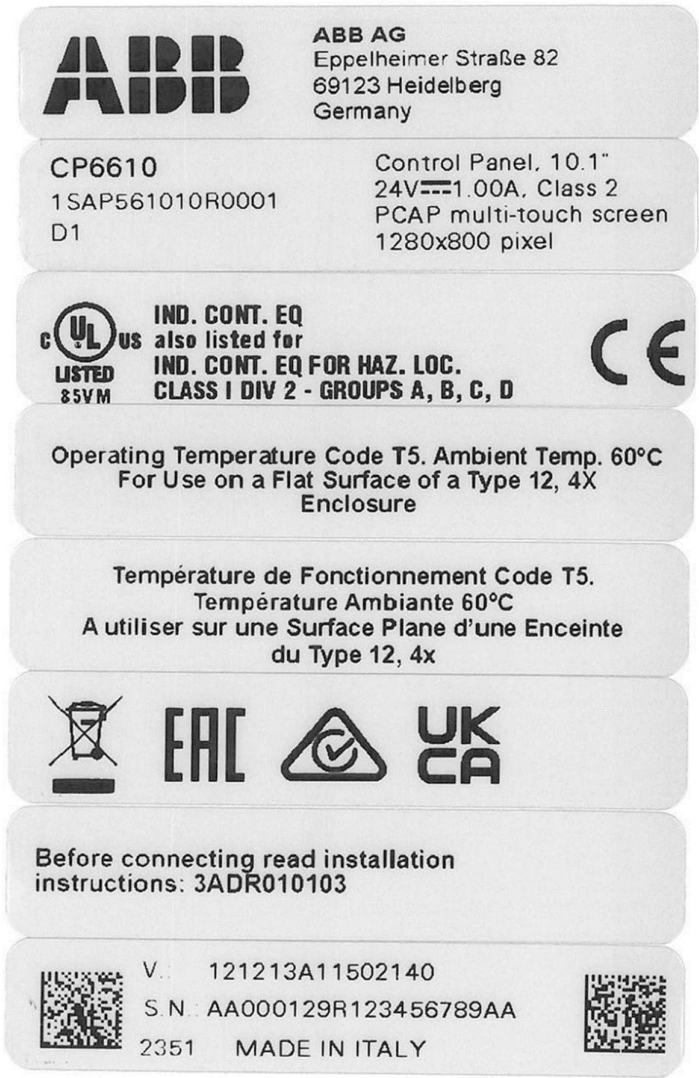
ABB

ABB AG
Eppelheimer Straße 82
69123 Heidelberg
Germany

CP6610
1SAP561010R0001
D1

Control Panel, 10.1"
24V$\overline{---}$1.00A, Class 2
PCAP multi-touch screen
1280x800 pixel

c UL us
LISTED
85VM

IND. CONT. EQ
also listed for
IND. CONT. EQ FOR HAZ. LOC.
CLASS I DIV 2 - GROUPS A, B, C, D

CE

Operating Temperature Code T5. Ambient Temp. 60°C
For Use on a Flat Surface of a Type 12, 4X
Enclosure

Température de Fonctionnement Code T5.
Température Ambiante 60°C
A utiliser sur une Surface Plane d'une Enceinte
du Type 12, 4x

EAC

UK
CA

Before connecting read installation
instructions: 3ADR010103

V.: 121213A11502140
S.N.: AA000129R123456789AA
2351 MADE IN ITALY